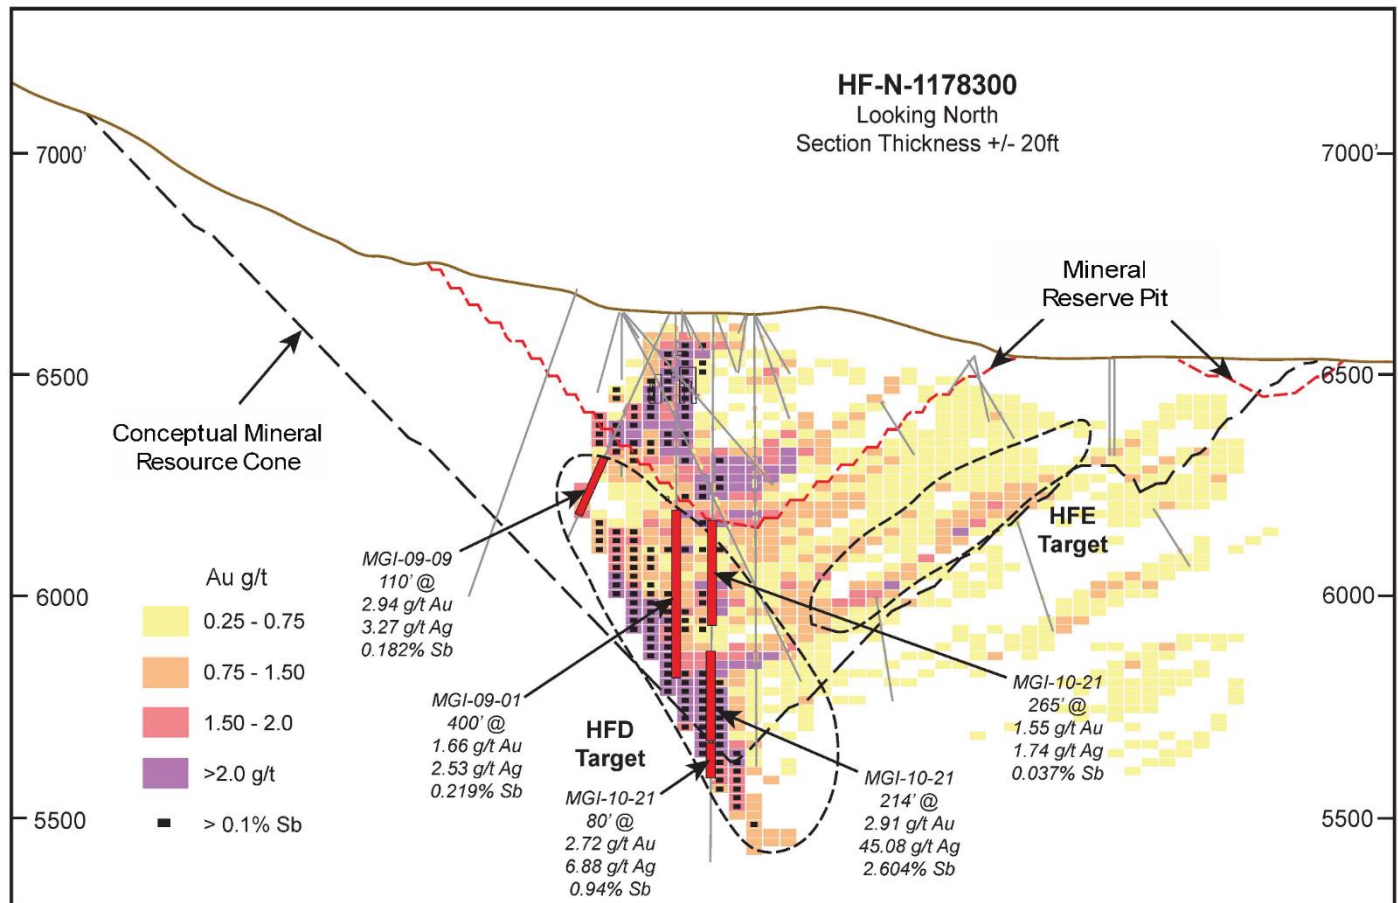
HF-N-1178300
Looking North
Section Thickness +/- 20ft

7000'
7000'
6500
6500
6000
6000
5500
5500

Mineral Reserve Pit

Conceptual Mineral Resource Cone

HFE Target

HFD Target

Au g/t
0.25 - 0.75
0.75 - 1.50
1.50 - 2.0
>2.0 g/t
> 0.1% Sb

MGI-09-09
110' @
2.94 g/t Au
3.27 g/t Ag
0.182% Sb

MGI-09-01
400' @
1.66 g/t Au
2.53 g/t Ag
0.219% Sb

MGI-10-21
80' @
2.72 g/t Au
6.88 g/t Ag
0.94% Sb

MGI-10-21
214' @
2.91 g/t Au
45.08 g/t Ag
2.604% Sb

MGI-10-21
265' @
1.55 g/t Au
1.74 g/t Ag
0.037% Sb